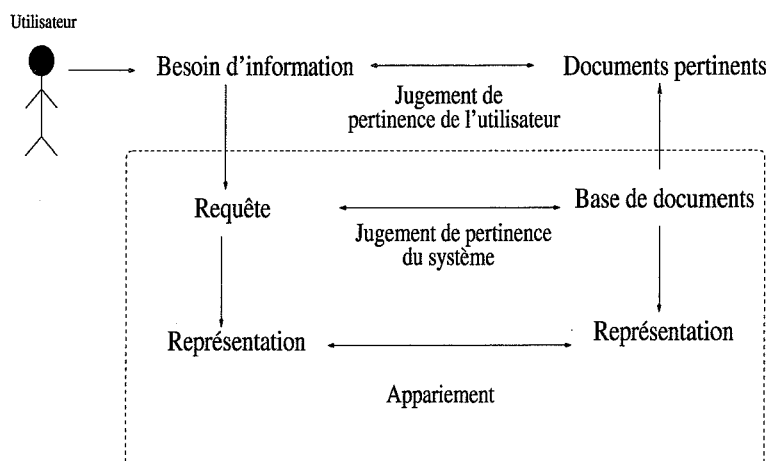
Utilisateur

Besoin d'information

Documents pertinents

Jugement de pertinence de l'utilisateur

Requête

Base de documents

Jugement de pertinence du système

Représentation

Représentation

Appariement